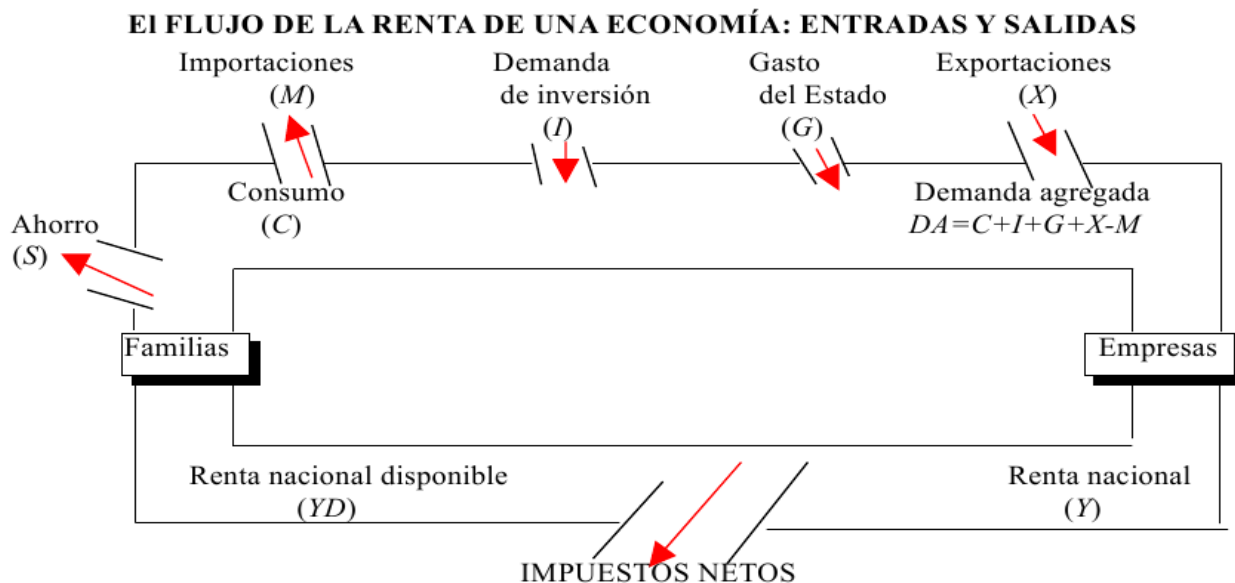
El FLUJO DE LA RENTA DE UNA ECONOMÍA: ENTRADAS Y SALIDAS

Importaciones ($M$)

Demanda de inversión ($I$)

Gasto del Estado ($G$)

Exportaciones ($X$)

Consumo ($C$)

Demanda agregada
$DA=C+I+G+X-M$

Ahorro ($S$)

Familias

Empresas

Renta nacional disponible ($YD$)

Renta nacional ($Y$)

IMPUESTOS NETOS